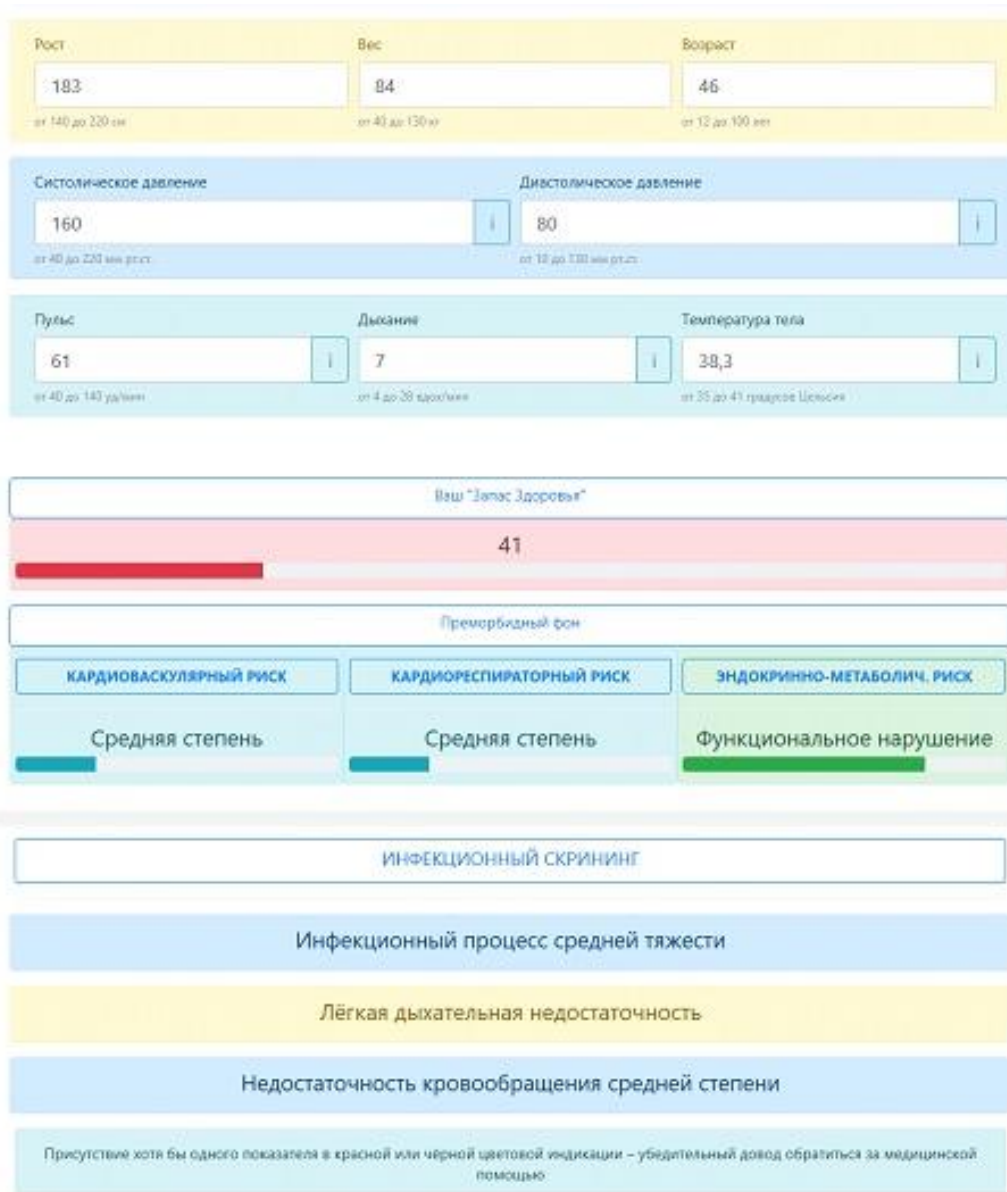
Рост
183
от 140 до 220 см

Вес
84
от 40 до 130 кг

Возраст
46
от 12 до 100 лет

Систолическое давление
160
i
от 40 до 220 мм рт.ст.

Диастолическое давление
80
i
от 10 до 130 мм рт.ст.

Пульс
61
i
от 40 до 140 уд/мин

Дыхание
7
i
от 4 до 28 вдох/мин

Температура тела
38,3
i
от 35 до 41 градусов Цельсия

Ваш "Запас Здоровья"

41

Преморбидный фон

КАРДИОВАСКУЛЯРНЫЙ РИСК
Средняя степень

КАРДИОРЕСПИРАТОРНЫЙ РИСК
Средняя степень

ЭНДОКРИННО-МЕТАБОЛИЧ. РИСК
Функциональное нарушение

ИНФЕКЦИОННЫЙ СКРИНИНГ

Инфекционный процесс средней тяжести

Лёгкая дыхательная недостаточность

Недостаточность кровообращения средней степени

Присутствие хотя бы одного показателя в красной или чёрной цветовой индикации – убедительный довод обратиться за медицинской помощью